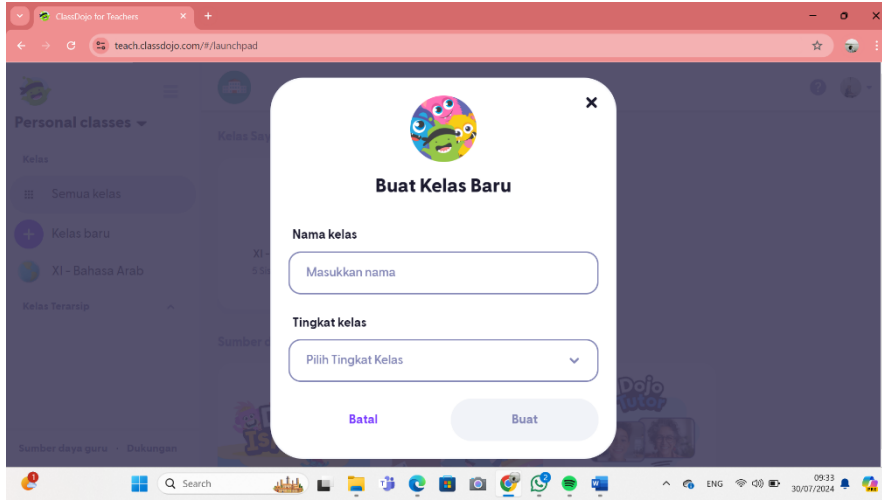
ClassDojo for Teachers

teach.classdojo.com/#/launchpad

Personal classes

Kelas

Semua kelas

Kelas baru

XI - Bahasa Arab

Kelas Terarsip

Kelas Say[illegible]

Sumber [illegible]

Sumber daya guru · Dukungan

Buat Kelas Baru

Nama kelas

Masukkan nama

Tingkat kelas

Pilih Tingkat Kelas

Batal

Buat

Search

ENG

09:33
30/07/2024